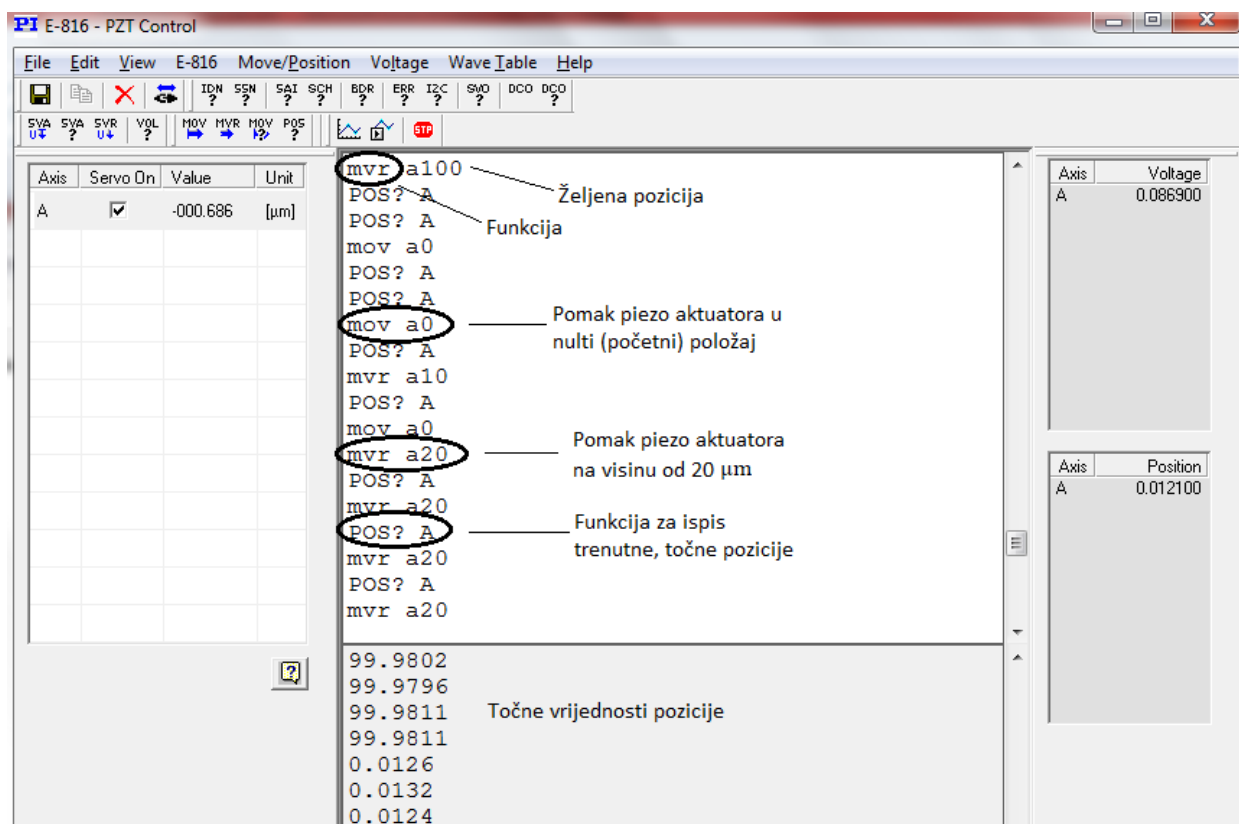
PI E-816 - PZT Control

File Edit View E-816 Move/Position Voltage Wave Table Help

IDN? SSN? SAI? SCH? BDR? ERR? I2C? SVO? DCO DCO?

SVA SVA? SVR VOL? MOV MVR MOV? POS? STP

| Axis | Servo On | Value | Unit |
|---|---|---|---|
| A | ☑ | -000.686 | [µm] |

mvr a100
POS? A
POS? A
mov a0
POS? A
POS? A
mov a0
POS? A
mvr a10
POS? A
mov a0
mvr a20
POS? A
mvr a20
POS? A
mvr a20
POS? A
mvr a20

Željena pozicija

Funkcija

Pomak piezo aktuatora u nulti (početni) položaj

Pomak piezo aktuatora na visinu od 20 μm

Funkcija za ispis trenutne, točne pozicije

99.9802
99.9796
99.9811
99.9811
0.0126
0.0132
0.0124

Točne vrijednosti pozicije

| Axis | Voltage |
|---|---|
| A | 0.086900 |

| Axis | Position |
|---|---|
| A | 0.012100 |